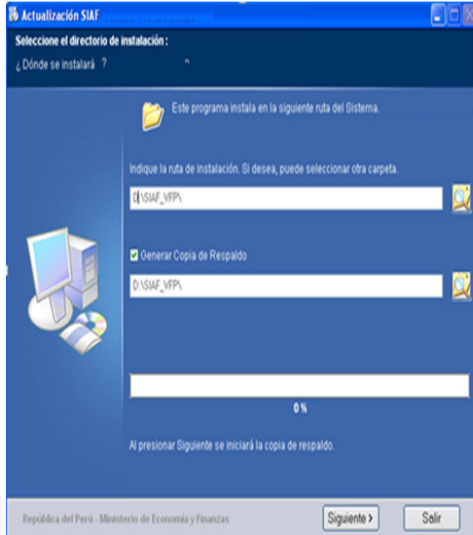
Actualización SIAF

Seleccione el directorio de instalación :

¿ Dónde se instalará ?

Este programa instala en la siguiente ruta del Sistema.

Indique la ruta de instalación. Si desea, puede seleccionar otra carpeta.

D:\SIAF_VFP\

Generar Copia de Respaldo

D:\SIAF_VFP\

0 %

Al presionar Siguiente se iniciará la copia de respaldo.

República del Perú - Ministerio de Economía y Finanzas

Siguiente >

Salir